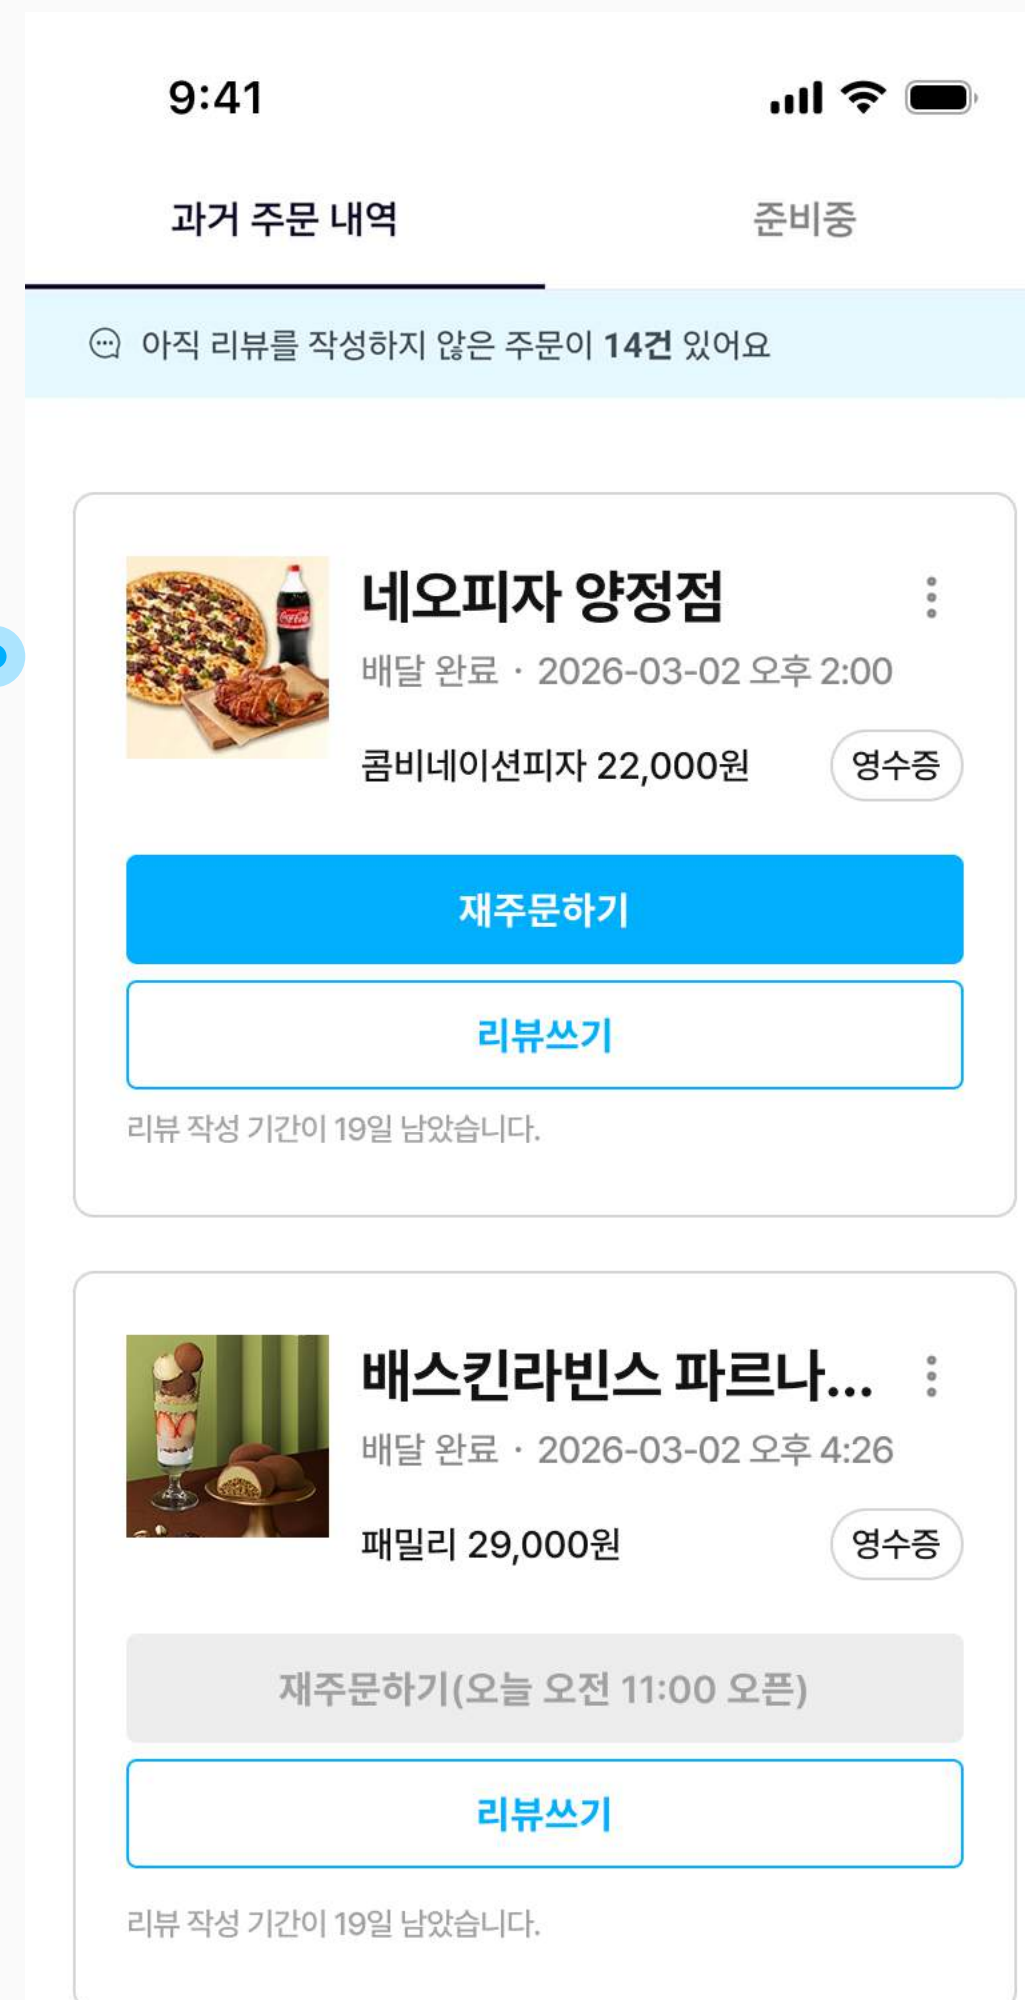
9:41

과거 주문 내역

준비중

아직 리뷰를 작성하지 않은 주문이 14건 있어요

네오피자 양정점

배달 완료 · 2026-03-02 오후 2:00

콤비네이션피자 22,000원

영수증

재주문하기

리뷰쓰기

리뷰 작성 기간이 19일 남았습니다.

배스킨라빈스 파르나...

배달 완료 · 2026-03-02 오후 4:26

패밀리 29,000원

영수증

재주문하기(오늘 오전 11:00 오픈)

리뷰쓰기

리뷰 작성 기간이 19일 남았습니다.